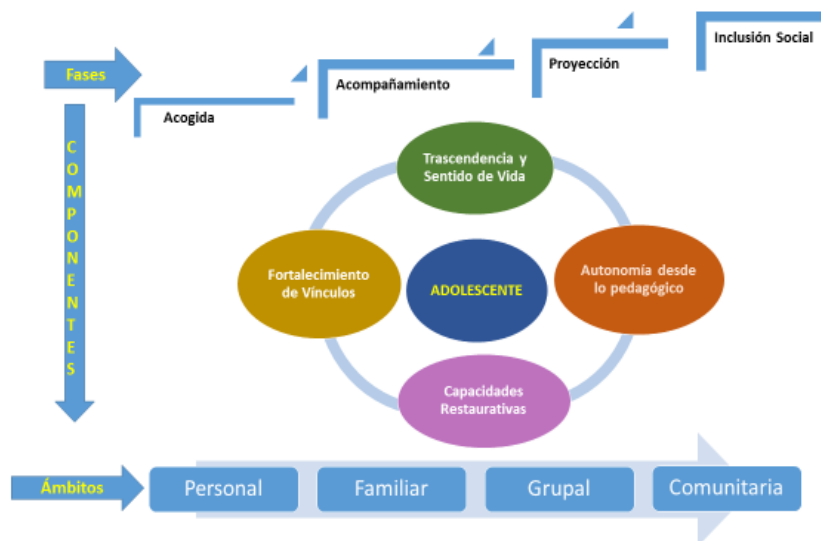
Fases

Acogida

Acompañamiento

Proyección

Inclusión Social

COMPONENTES

Trascendencia y Sentido de Vida

Fortalecimiento de Vínculos

ADOLESCENTE

Autonomía desde lo pedagógico

Capacidades Restaurativas

Ámbitos

Personal

Familiar

Grupal

Comunitaria